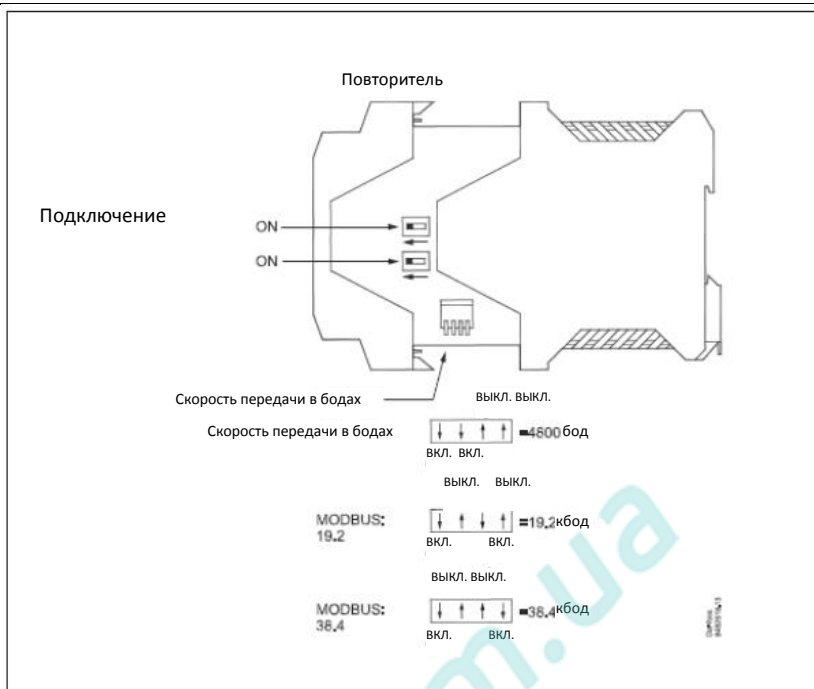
Повторитель

Подключение

ON

ON

Скорость передачи в бодах

выкл. выкл.

Скорость передачи в бодах

=4800 бод

вкл. вкл.

выкл. выкл.

MODBUS: 19.2

=19.2 кбод

вкл. вкл.

выкл. выкл.

MODBUS: 38.4

=38.4 кбод

вкл. вкл.

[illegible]